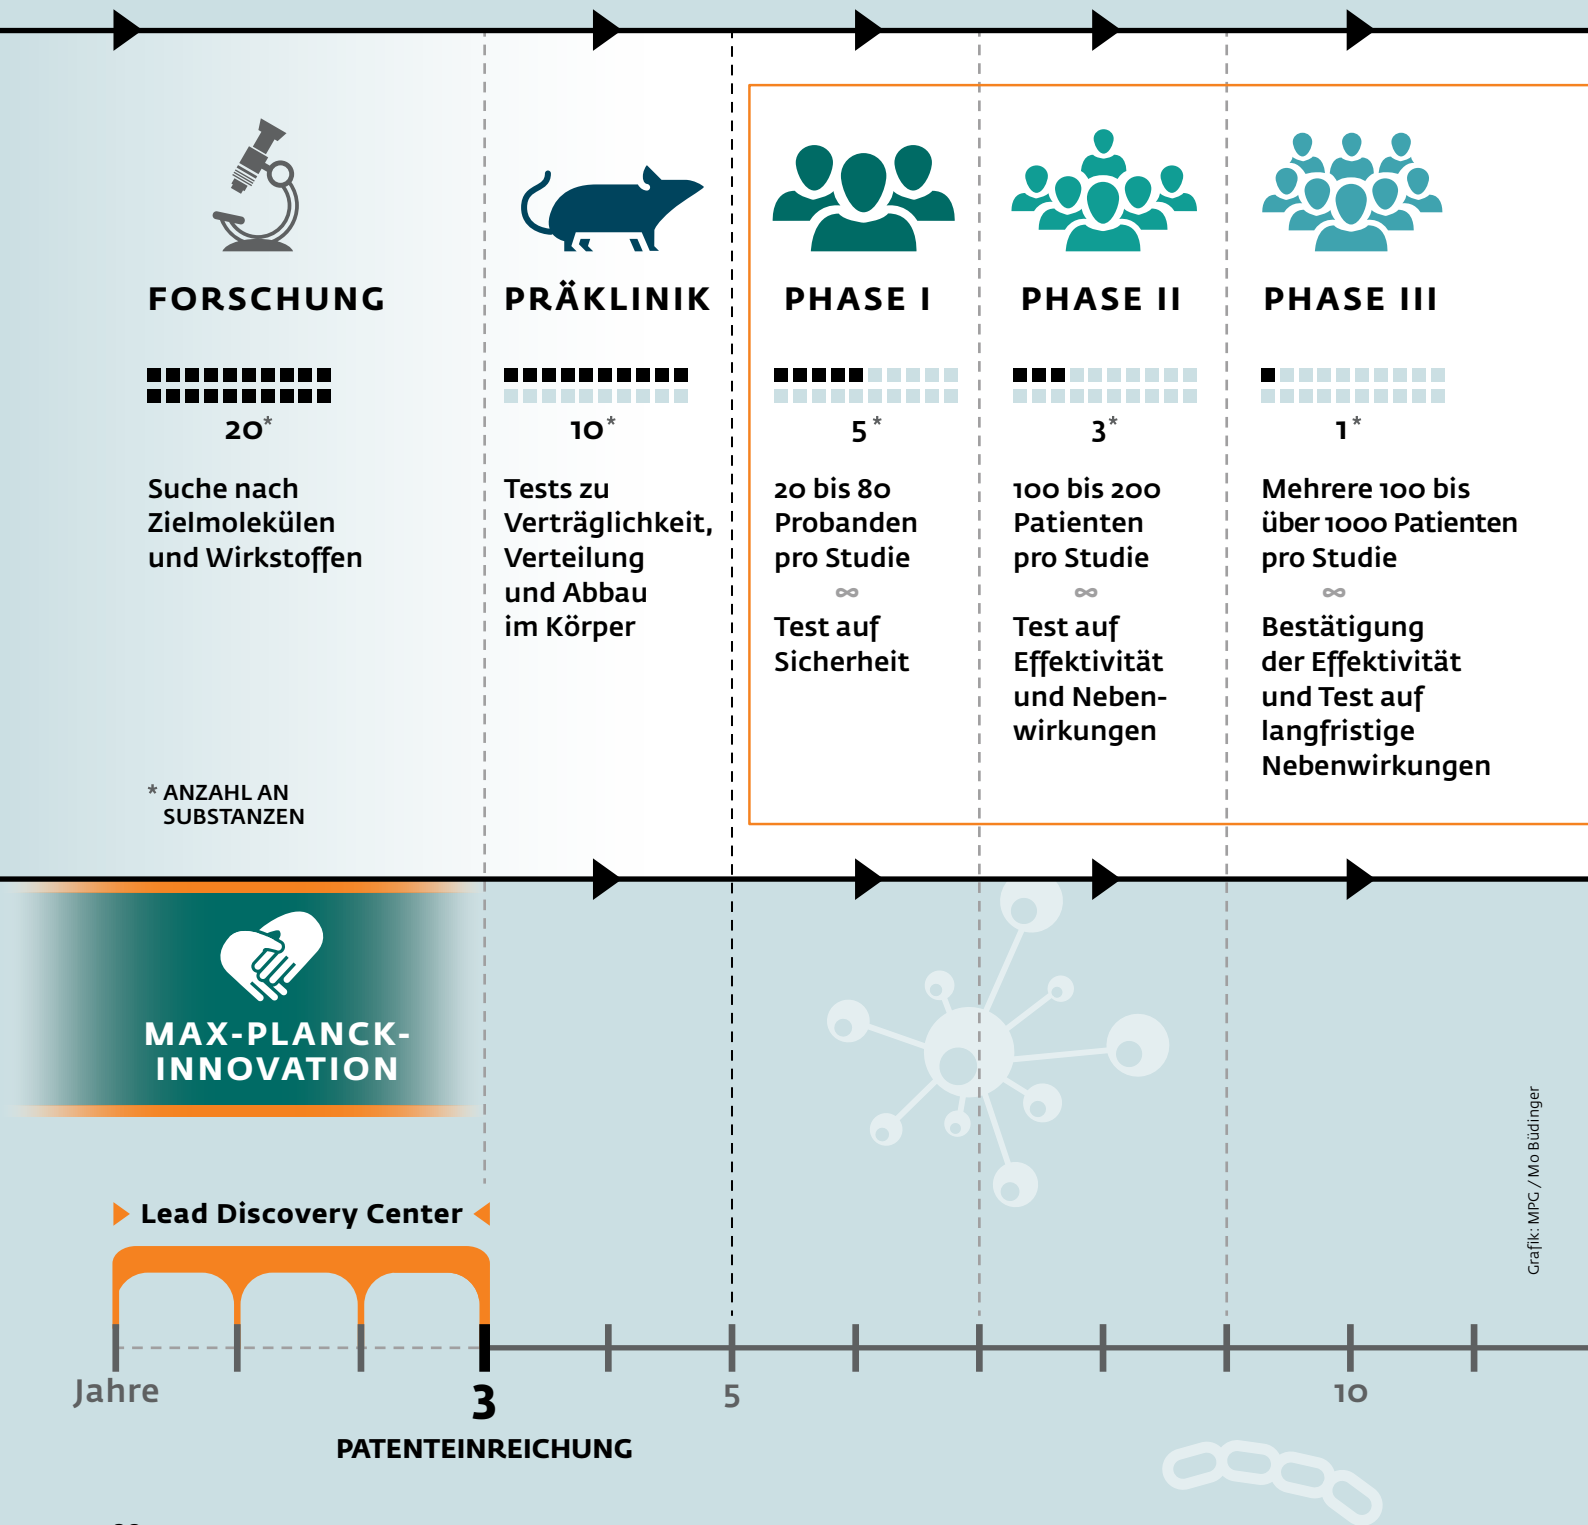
FORSCHUNG

20*

Suche nach Zielmolekülen und Wirkstoffen

* ANZAHL AN SUBSTANZEN

PRÄKLINIK

10*

Tests zu Verträglichkeit, Verteilung und Abbau im Körper

PHASE I

5*

20 bis 80 Probanden pro Studie

Test auf Sicherheit

PHASE II

3*

100 bis 200 Patienten pro Studie

Test auf Effektivität und Nebenwirkungen

PHASE III

1*

Mehrere 100 bis über 1000 Patienten pro Studie

Bestätigung der Effektivität und Test auf langfristige Nebenwirkungen

MAX-PLANCK-INNOVATION

Lead Discovery Center

Jahre

3

PATENTEINREICHUNG

5

10

Grafik: MPG / Mo Büdinger